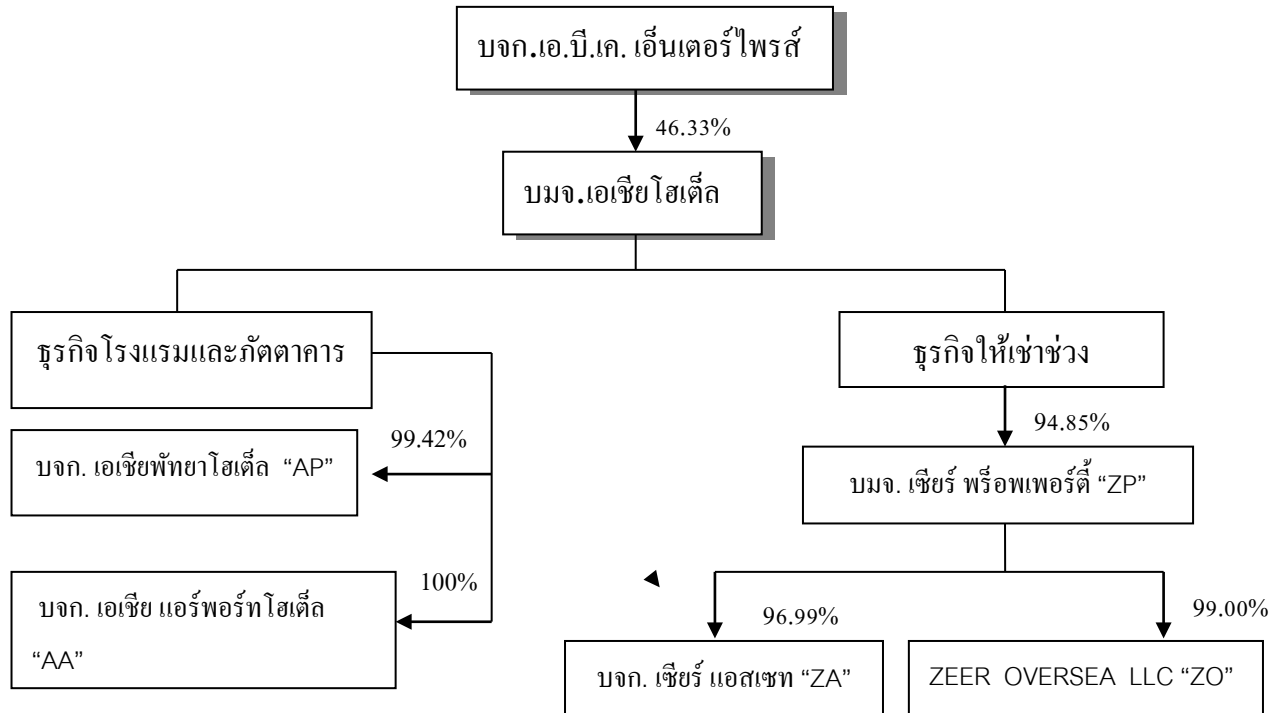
บจก.เอ.บี.เค. เอ็นเตอร์ไพรส์

46.33%

บมจ.เอเชียโฮเต็ล

ธุรกิจโรงแรมและภัตตาคาร

ธุรกิจให้เช่าช่วง

99.42%

บจก. เอเชียพัทยาโฮเต็ล "AP"

100%

บจก. เอเชีย แอร์พอร์ทโฮเต็ล "AA"

94.85%

บมจ. เซียร์ พร็อพเพอร์ตี้ "ZP"

96.99%

99.00%

บจก. เซียร์ แอสเซท "ZA"

ZEER OVERSEA LLC "ZO"